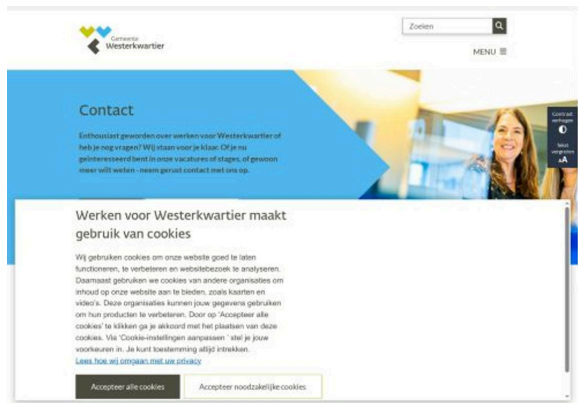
Gemeente
Westerkwartier

Zoeken

MENU ≡

Contrast verhogen

Tekst vergroten
AA

Contact

Enthousiast geworden over werken voor Westerkwartier of heb je nog vragen? Wij staan voor je klaar. Of je nu geïnteresseerd bent in onze vacatures of stages, of gewoon meer wilt weten - neem gerust contact met ons op.

Werken voor Westerkwartier maakt gebruik van cookies

Wij gebruiken cookies om onze website goed te laten functioneren, te verbeteren en websitebezoek te analyseren. Daarnaast gebruiken we cookies van andere organisaties om inhoud op onze website aan te bieden, zoals kaarten en video's. Deze organisaties kunnen jouw gegevens gebruiken om hun producten te verbeteren. Door op 'Accepteer alle cookies' te klikken ga je akkoord met het plaatsen van deze cookies. Via 'Cookie-instellingen aanpassen ' stel je jouw voorkeuren in. Je kunt toestemming altijd intrekken.
Lees hoe wij omgaan met uw privacy

Accepteer alle cookies

Accepteer noodzakelijke cookies